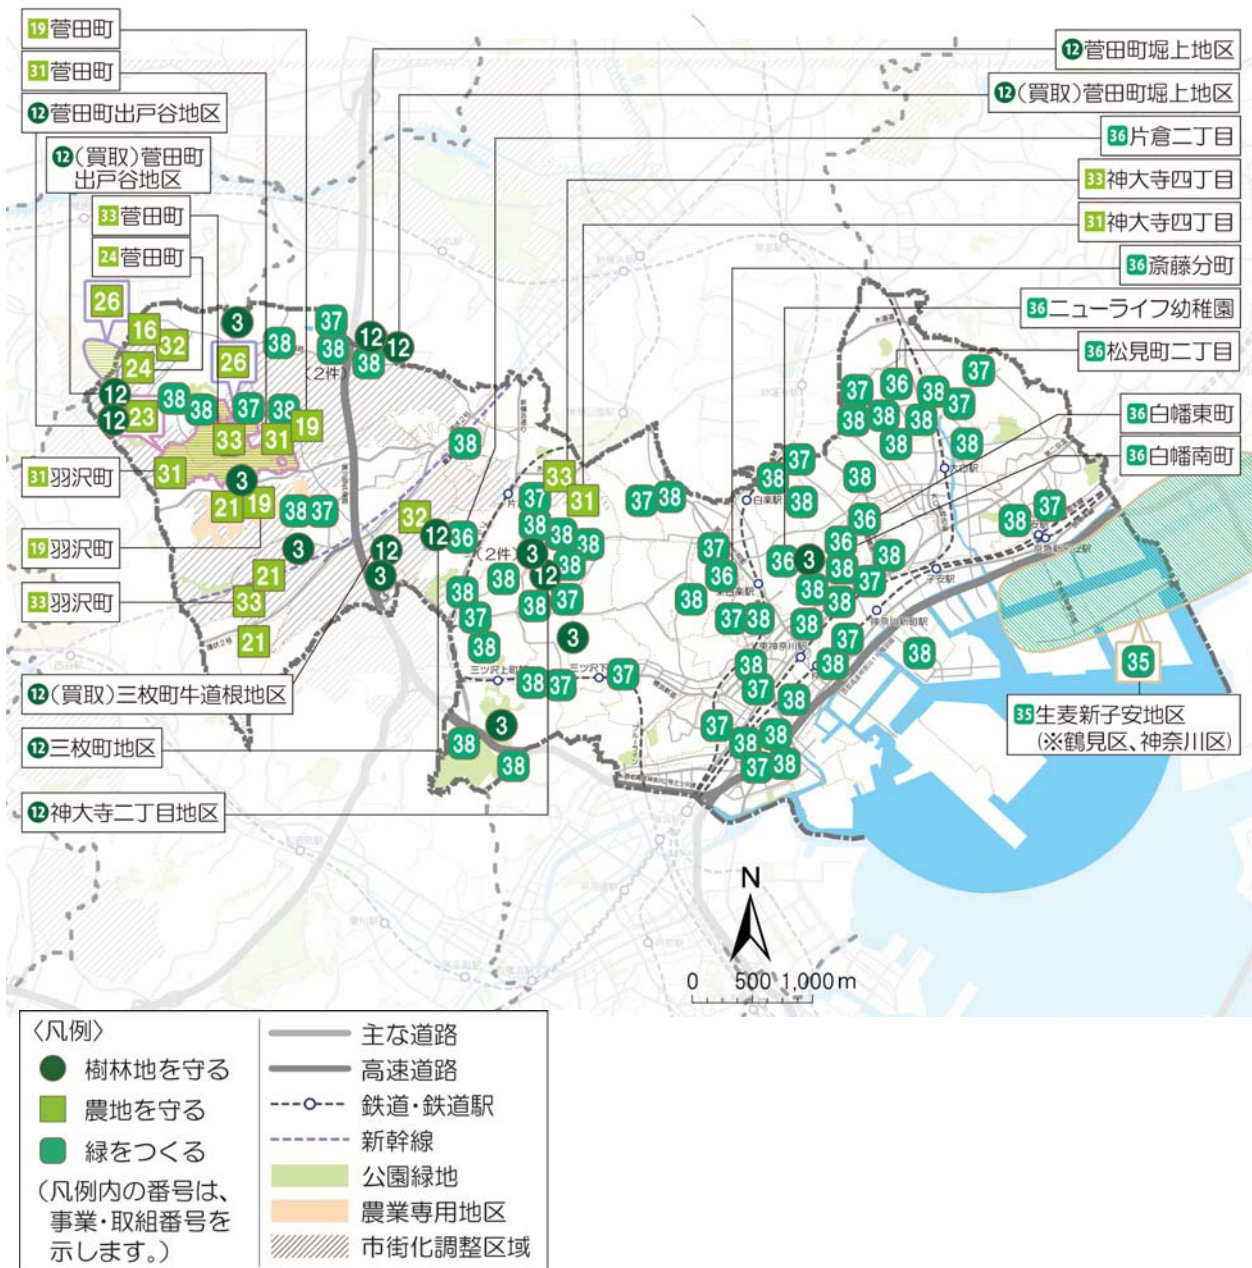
19 菅田町
31 菅田町
12 菅田町出戸谷地区
12（買取）菅田町出戸谷地区
33 菅田町
24 菅田町
31 羽沢町
19 羽沢町
33 羽沢町
12（買取）三枚町牛道根地区
12 三枚町地区
12 神大寺二丁目地区

12 菅田町堀上地区
12（買取）菅田町堀上地区
36 片倉二丁目
33 神大寺四丁目
31 神大寺四丁目
36 斎藤分町
36 ニューライフ幼稚園
36 松見町二丁目
36 白幡東町
36 白幡南町
35 生麦新子安地区（※鶴見区、神奈川区）

26 16 32 24 26 3 38 37 38 12 12 38 （2件） 12 12 23 38 38 37 38 19 33 31 31 3 21 19 38 37 32 12 36 3 12 3 21 33 21 38 33 31 37 38 37 38 38 （2件） 3 38 38 12 38 37 38 37 3 38 38 37 38 37 3 38 38 37 36 38 37 38 38 37 38 38 38 37 38 38 38 36 37 38 36 38 38 36 3 38 36 37 38 38 38 37 38 38 37 38 38 37 38 38 37 38 35

N
0 500 1,000 m

〈凡例〉
樹林地を守る
農地を守る
緑をつくる
（凡例内の番号は、事業・取組番号を示します。）
主な道路
高速道路
鉄道・鉄道駅
新幹線
公園緑地
農業専用地区
市街化調整区域